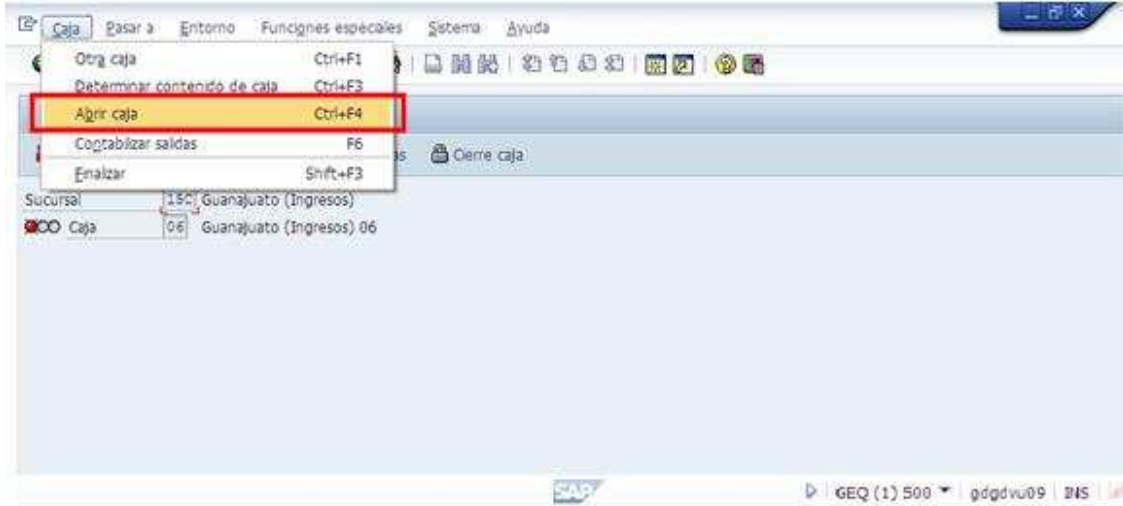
Caja Pasar a Entorno Funciones especiales Sistema Ayuda

Otra caja Ctrl+F1
Determinar contenido de caja Ctrl+F3
Abrir caja Ctrl+F4
Contabilizar salidas F6
Finalizar Shift+F3

Cierre caja

Sucursal 15C Guanajuato (Ingresos)
Caja 06 Guanajuato (Ingresos) 06

SAP

GEQ (1) 500 gdgdvu09 INS